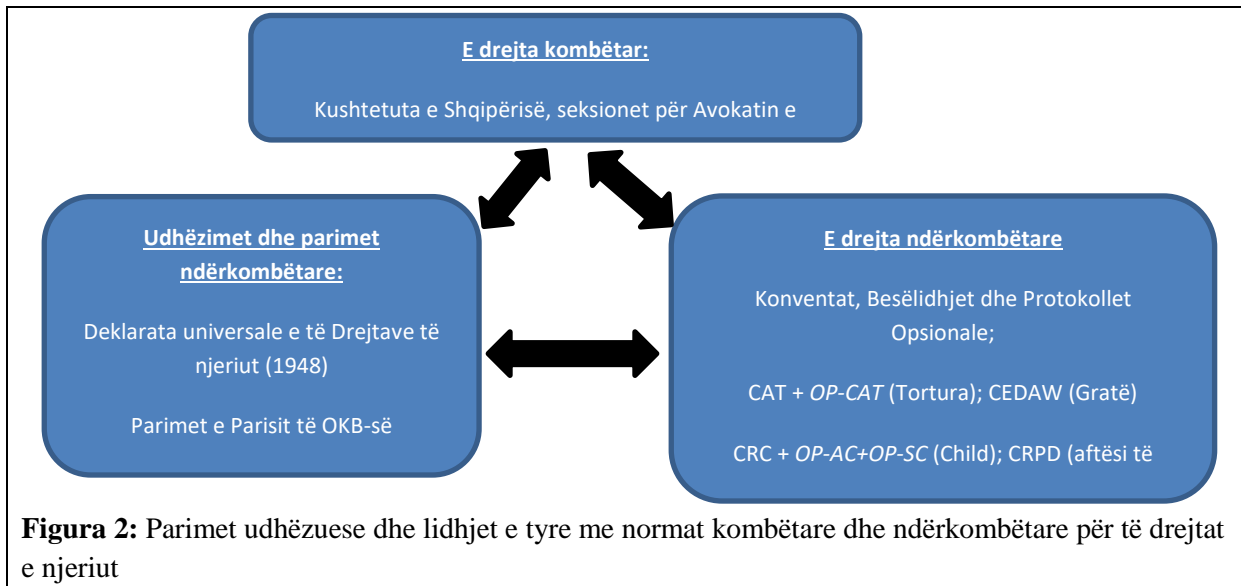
E drejta kombëtar:

Kushtetuta e Shqipërisë, seksionet për Avokatin e

Udhëzimet dhe parimet ndërkombëtare:

Deklarata universale e të Drejtave të njeriut (1948)

Parimet e Parisit të OKB-së

E drejta ndërkombëtare

Konventat, Besëlidhjet dhe Protokollet Opsionale;

CAT + *OP-CAT* (Tortura); CEDAW (Gratë)

CRC + *OP-AC+OP-SC* (Child); CRPD (aftësi të

**Figura 2:** Parimet udhëzuese dhe lidhjet e tyre me normat kombëtare dhe ndërkombëtare për të drejtat e njeriut